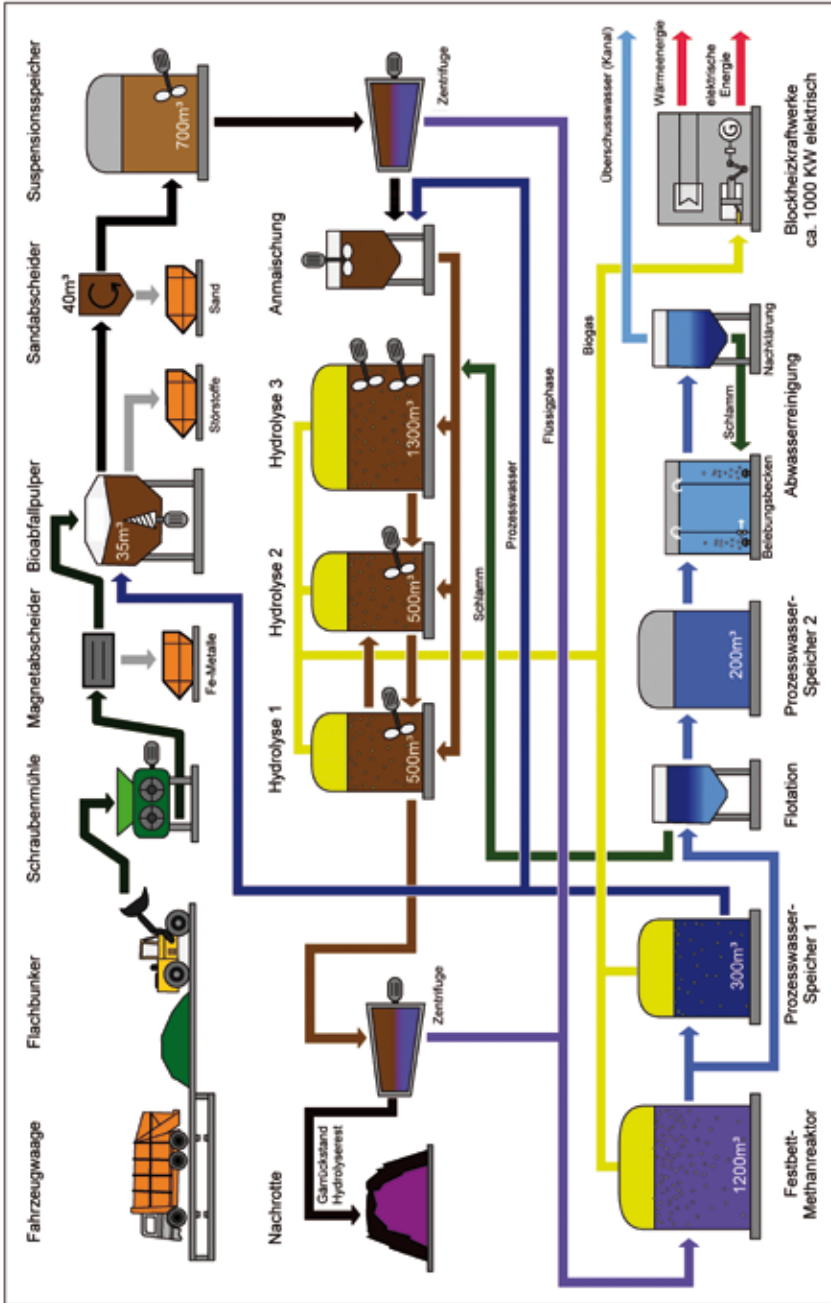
Fahrzeugwaage
Flachbunker
Schraubenmühle
Magnetabscheider
Fe-Metalle
Bioabfallpulper
35m³
Störstoffe
Sandabscheider
40m³
Sand
Suspensionsspeicher
700m³
Zentrifuge
Anmaischung
Hydrolyse 1
500m³
Hydrolyse 2
500m³
Hydrolyse 3
1300m³
Schlamm
Prozesswasser
Flüssigphase
Biogas
Nachrotte
Gärrückstand Hydrolyserest
Zentrifuge
Festbett-Methanreaktor
1200m³
Prozesswasser-Speicher 1
300m³
Flotation
Prozesswasser-Speicher 2
200m³
Belebungsbecken
Schlamm
Nachklärung
Abwasserreinigung
Überschusswasser (Kanal)
Wärmeenergie
elektrische Energie
Blockheizkraftwerke ca. 1000 KW elektrisch